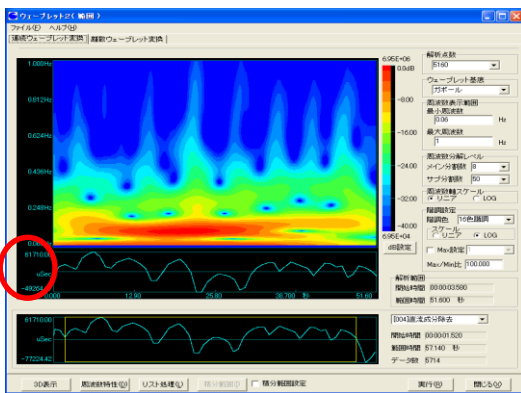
ウェーブレット2( 範囲 )

ファイル(F) ヘルプ(H)

連続ウェーブレット変換 | 離散ウェーブレット変換

1.000Hz
0.812Hz
0.624Hz
0.436Hz
0.248Hz
0.060Hz

6.95E+06
0.0dB
-8.00
-16.00
-24.00
-32.00
-40.00
6.95E+04

dB設定

61710.00
uSec
-49264
0.000
12.90
25.80
38.700 秒
51.60

解析点数
5160

ウェーブレット基底
ガボール

周波数表示範囲
最小周波数
0.06 Hz
最大周波数
1 Hz

周波数分解レベル
メイン分割数 8
サブ分割数 50

周波数軸スケール
● リニア ○ LOG

階調設定
階調色 16色階調
スケール
○ リニア ● LOG

Max設定
Max/Min比 100.000

解析範囲
開始時間 00:00:03.560
範囲時間 51.600 秒

61710.00
uSec
-77224.42

[004]直流成分除去

開始時間 00:00:01.520
範囲時間 57.140 秒
データ数 5714

3D表示 周波数特性(F) リスト処理(L) 積分範囲(I) 積分範囲設定 実行(R) 閉じる(C)